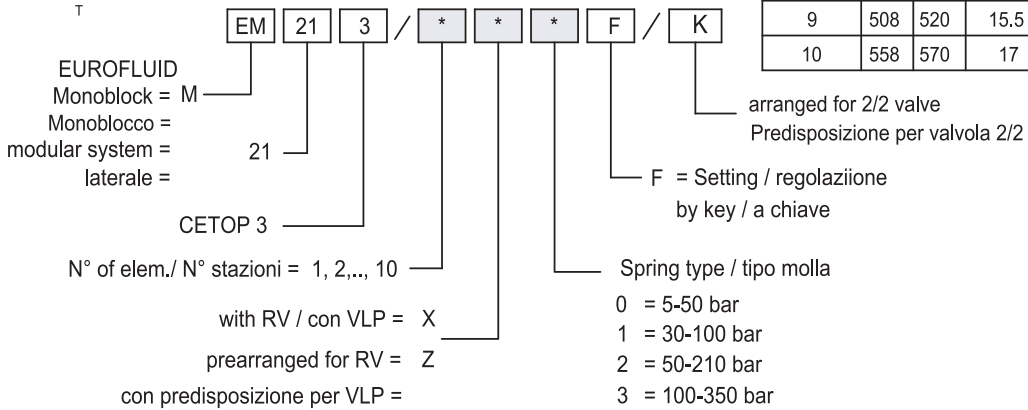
T

| 9 | 508 | 520 | 15.5 |
|---|---|---|---|
| 10 | 558 | 570 | 17 |

EM 21 3 / * * * F / K

EUROFLUID
Monoblock = M
Monoblocco =
modular system = 21
laterale =

CETOP 3

N° of elem./ N° stazioni = 1, 2,.., 10

with RV / con VLP = X
prearranged for RV = Z
con predisposizione per VLP =

arranged for 2/2 valve
Predisposizione per valvola 2/2

F = Setting / regolaziione
by key / a chiave

Spring type / tipo molla
0 = 5-50 bar
1 = 30-100 bar
2 = 50-210 bar
3 = 100-350 bar